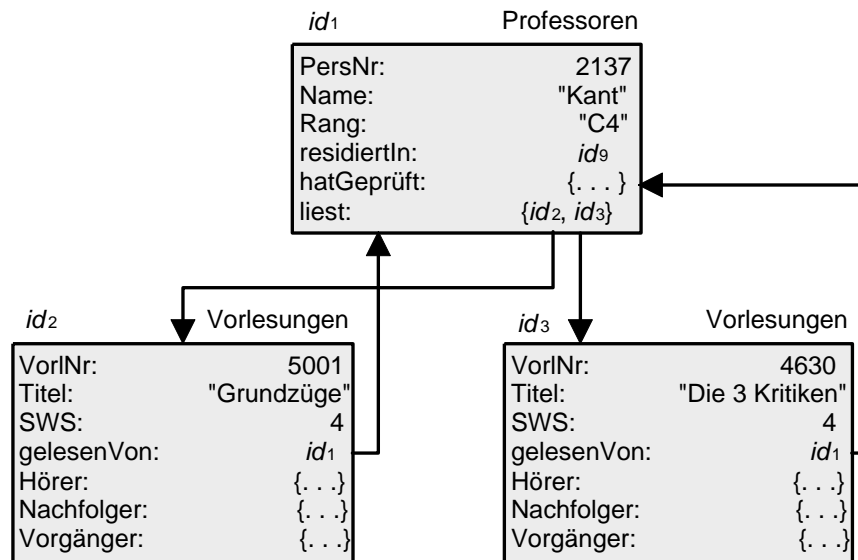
$id_1$ Professoren

| | |
|---|---|
| PersNr: | 2137 |
| Name: | "Kant" |
| Rang: | "C4" |
| residiertIn: | $id_9$ |
| hatGeprüft: | {. . . } |
| liest: | {$id_2$, $id_3$} |

$id_2$ Vorlesungen

| | |
|---|---|
| VorlNr: | 5001 |
| Titel: | "Grundzüge" |
| SWS: | 4 |
| gelesenVon: | $id_1$ |
| Hörer: | {. . .} |
| Nachfolger: | {. . .} |
| Vorgänger: | {. . .} |

$id_3$ Vorlesungen

| | |
|---|---|
| VorlNr: | 4630 |
| Titel: | "Die 3 Kritiken" |
| SWS: | 4 |
| gelesenVon: | $id_1$ |
| Hörer: | {. . .} |
| Nachfolger: | {. . .} |
| Vorgänger: | {. . .} |